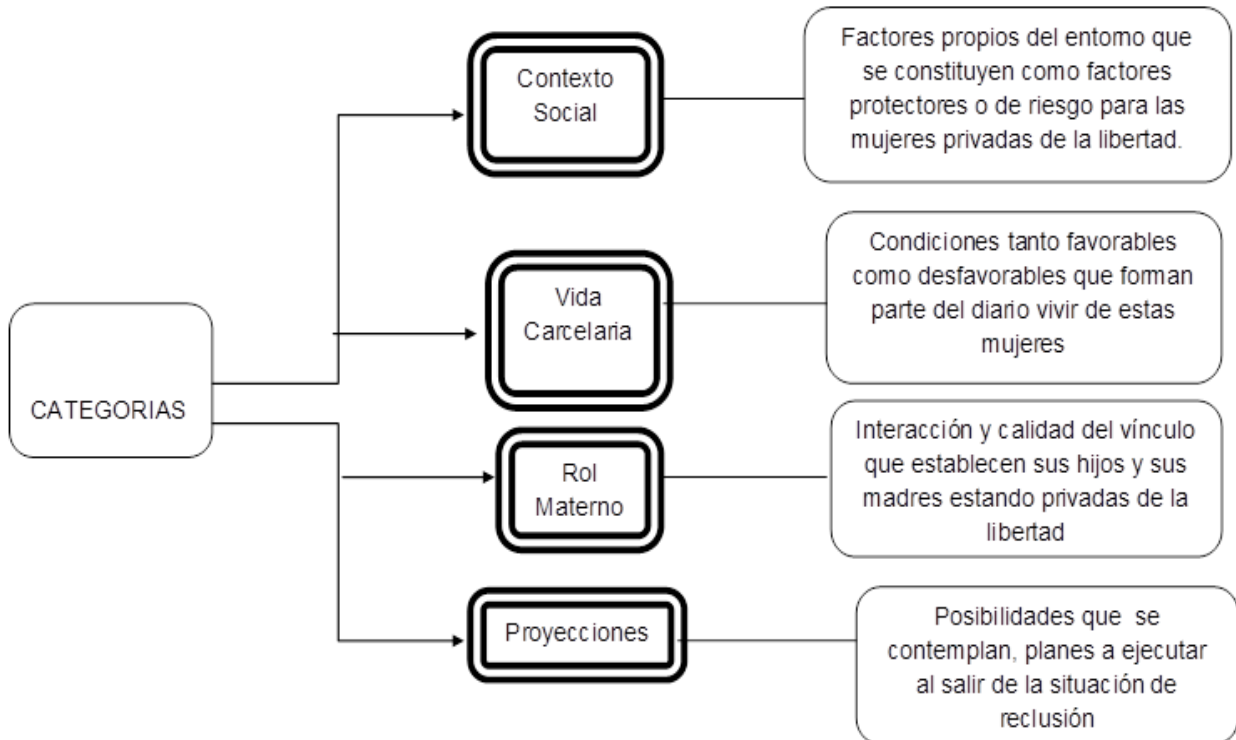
CATEGORIAS

Contexto Social

Factores propios del entomo que se constituyen como factores protectores o de riesgo para las mujeres privadas de la libertad.

Vida Carcelaria

Condiciones tanto favorables como desfavorables que forman parte del diario vivir de estas mujeres

Rol Materno

Interacción y calidad del vínculo que establecen sus hijos y sus madres estando privadas de la libertad

Proyecciones

Posibilidades que se contemplan, planes a ejecutar al salir de la situación de reclusión